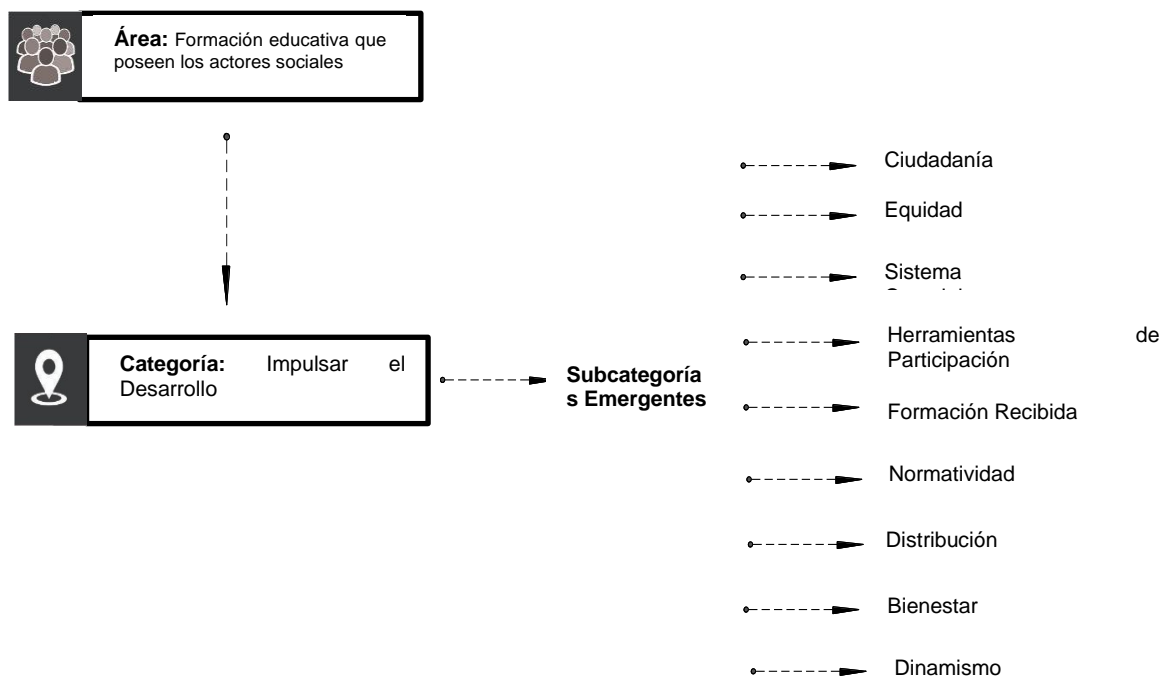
**Área:** Formación educativa que poseen los actores sociales

**Categoría:** Impulsar el Desarrollo

**Subcategorías Emergentes**

Ciudadanía

Equidad

Sistema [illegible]

Herramientas de Participación

Formación Recibida

Normatividad

Distribución

Bienestar

Dinamismo